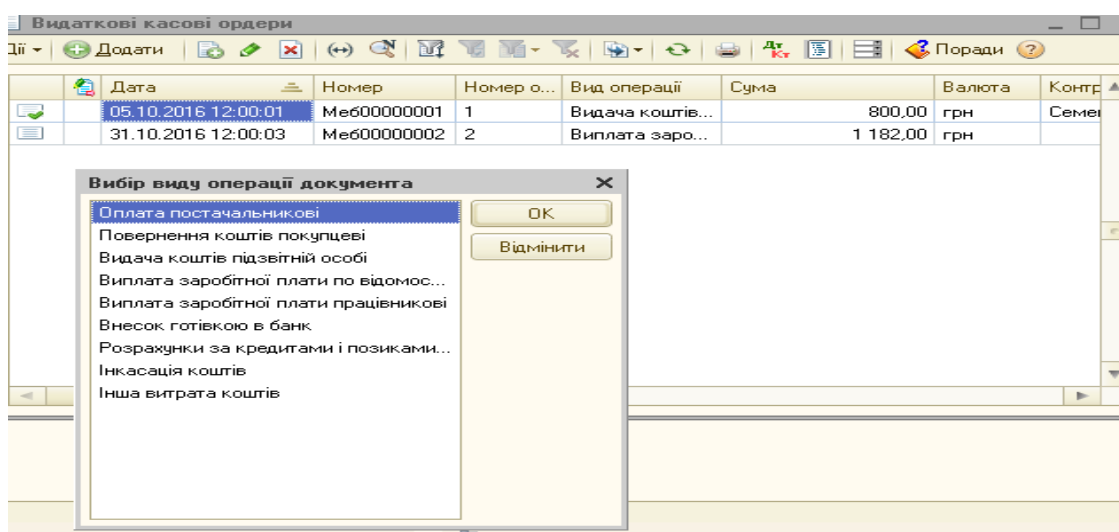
Видаткові касові ордери

Дії ▾ Додати Поради

| | Дата | Номер | Номер о... | Вид операції | Сума | Валюта | Контр |
|---|---|---|---|---|---|---|---|
| | 05.10.2016 12:00:01 | Ме600000001 | 1 | Видача коштів... | 800,00 | грн | Семе |
| | 31.10.2016 12:00:03 | Ме600000002 | 2 | Виплата заро... | 1 182,00 | грн | |

Вибір виду операції документа

Оплата постачальникові
Повернення коштів покупцеві
Видача коштів підзвітній особі
Виплата заробітної плати по відомос...
Виплата заробітної плати працівникові
Внесок готівкою в банк
Розрахунки за кредитами і позиками...
Інкасація коштів
Інша витрата коштів

OK
Відмінити